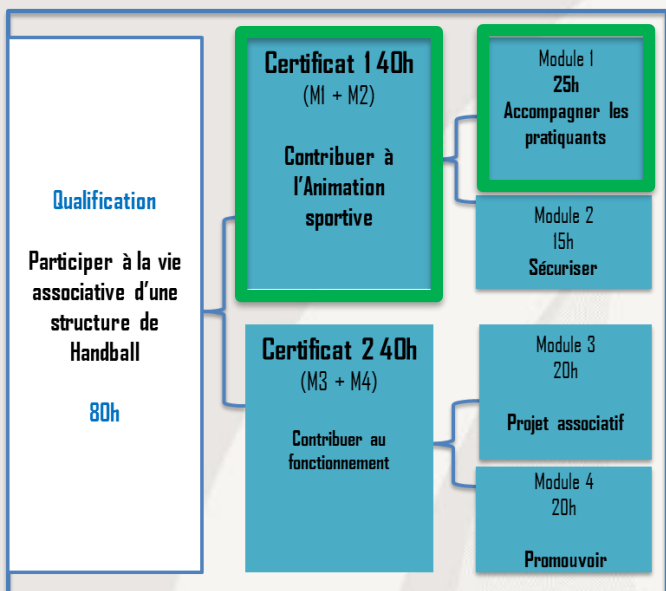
Qualification

Participer à la vie associative d'une structure de Handball

80h

Certificat 1 40h
(M1 + M2)

Contribuer à l'Animation sportive

Module 1
25h
Accompagner les pratiquants

Module 2
15h
Sécuriser

Certificat 2 40h
(M3 + M4)

Contribuer au fonctionnement

Module 3
20h

Projet associatif

Module 4
20h

Promouvoir